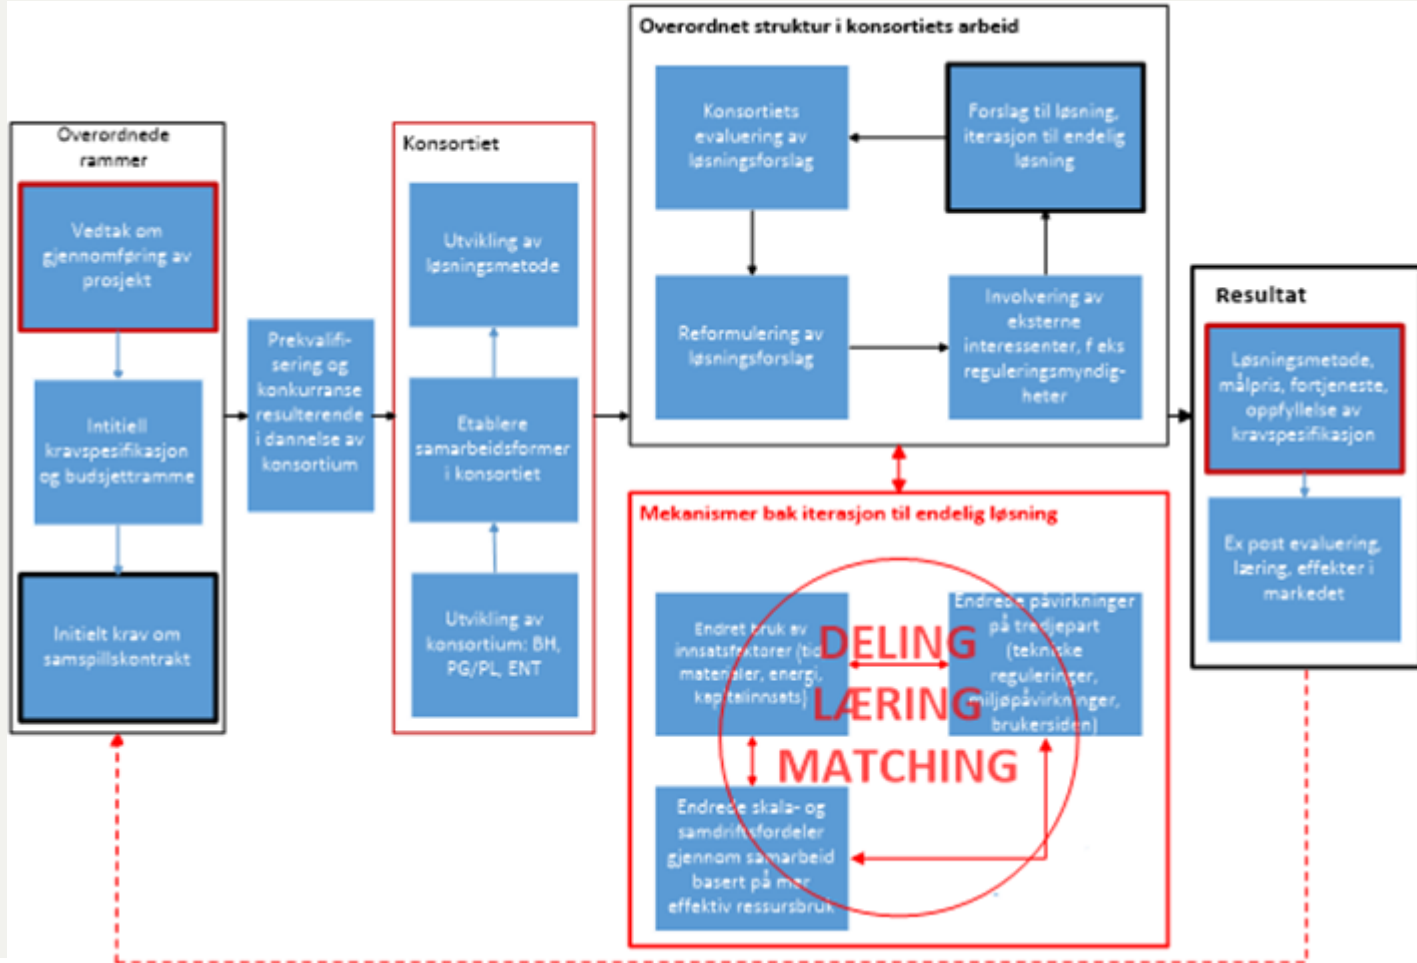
Overordnede rammer

Vedtak om gjennomføring av prosjekt

Intitiell kravspesifikasjon og budsjettramme

Initielt krav om samspillskontrakt

Prekvalifisering og konkurranse resulterende i dannelse av konsortium

Konsortiet

Utvikling av løsningsmetode

Etablere samarbeidsformer i konsortiet

Utvikling av konsortium: BH, PG/PL, ENT

Overordnet struktur i konsortiets arbeid

Konsortiets evaluering av løsningsforslag

Forslag til løsning, iterasjon til endelig løsning

Reformulering av løsningsforslag

Involvering av eksterne interessenter, f eks reguleringsmyndigheter

Mekanismer bak iterasjon til endelig løsning

Endret bruk av innsatsfaktorer (tid, materialer, energi, kapitalinnsats)

DELING

LÆRING

MATCHING

Endrede påvirkninger på tredjepart (tekniske reguleringer, miljøpåvirkninger, brukersiden)

Endrede skala- og samdriftsfordeler gjennom samarbeid basert på mer effektiv ressursbruk

Resultat

Løsningsmetode, målpris, fortjeneste, oppfyllelse av kravspesifikasjon

Ex post evaluering, læring, effekter i markedet